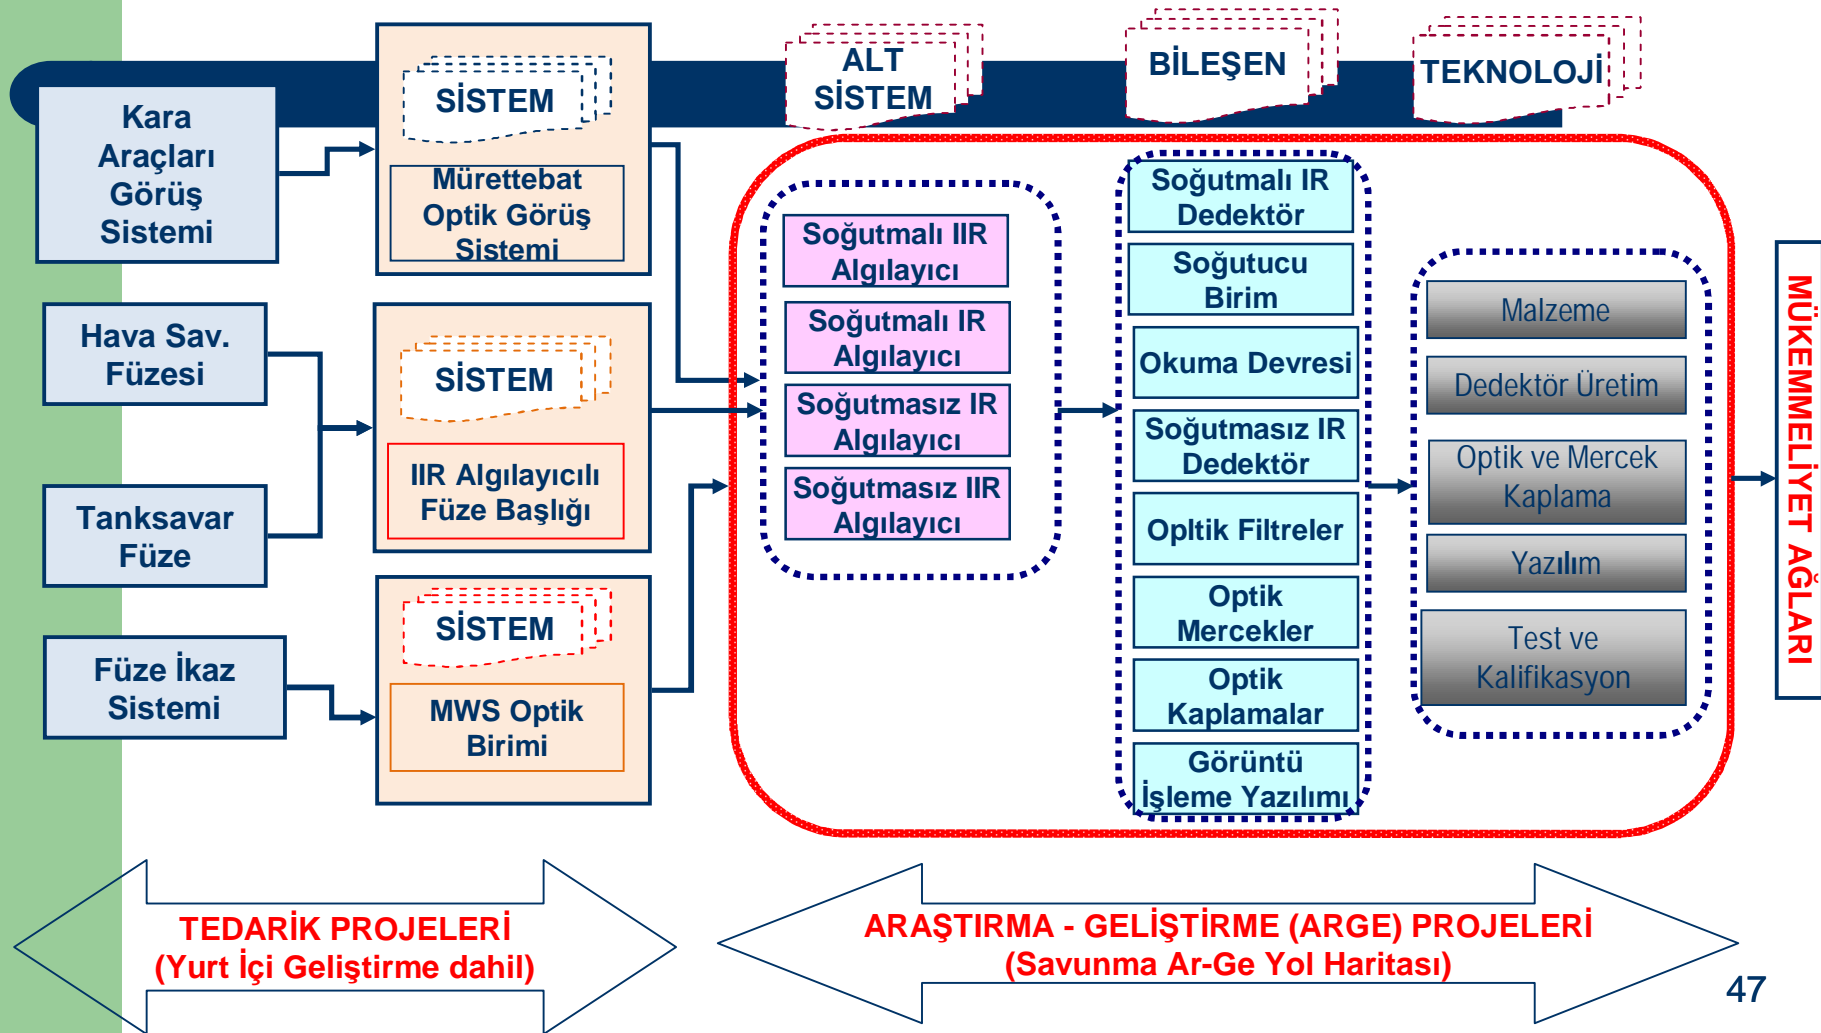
ALT SİSTEM

BİLEŞEN

TEKNOLOJİ

Kara Araçları Görüş Sistemi

SİSTEM

Mürettebat Optik Görüş Sistemi

Hava Sav. Füzesi

Tanksavar Füze

SİSTEM

IIR Algılayıcılı Füze Başlığı

Füze İkaz Sistemi

SİSTEM

MWS Optik Birimi

Soğutmalı IIR Algılayıcı

Soğutmalı IR Algılayıcı

Soğutmasız IR Algılayıcı

Soğutmasız IIR Algılayıcı

Soğutmalı IR Dedektör

Soğutucu Birim

Okuma Devresi

Soğutmasız IR Dedektör

Opltik Filtreler

Optik Mercekler

Optik Kaplamalar

Görüntü İşleme Yazılımı

Malzeme

Dedektör Üretim

Optik ve Mercek Kaplama

Yazılım

Test ve Kalifikasyon

MÜKEMMELİYET AĞLARI

TEDARİK PROJELERİ
(Yurt İçi Geliştirme dahil)

ARAŞTIRMA - GELİŞTİRME (ARGE) PROJELERİ
(Savunma Ar-Ge Yol Haritası)

47